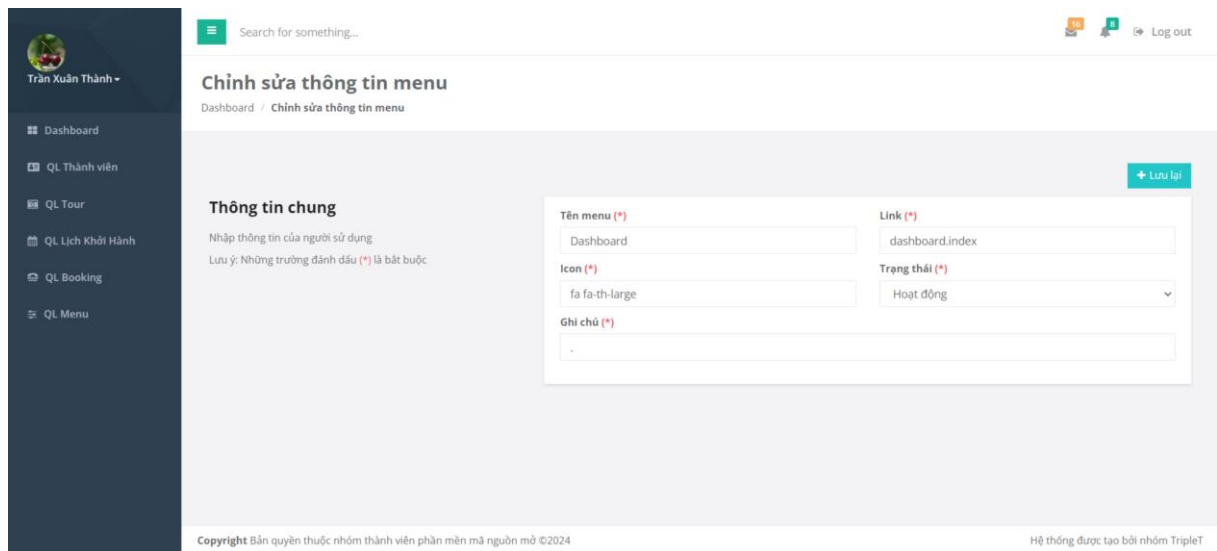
Trần Xuân Thành

Dashboard
QL Thành viên
QL Tour
QL Lịch Khởi Hành
QL Booking
QL Menu

Search for something...

16 8 Log out

Chỉnh sửa thông tin menu
Dashboard / Chỉnh sửa thông tin menu

+ Lưu lại

Thông tin chung
Nhập thông tin của người sử dụng
Lưu ý: Những trường đánh dấu (*) là bắt buộc

Tên menu (*)
Dashboard
Link (*)
dashboard.index
Icon (*)
fa fa-th-large
Trạng thái (*)
Hoạt động
Ghi chú (*)
.

Copyright Bản quyền thuộc nhóm thành viên phần mềm mã nguồn mở ©2024
Hệ thống được tạo bởi nhóm TripleT